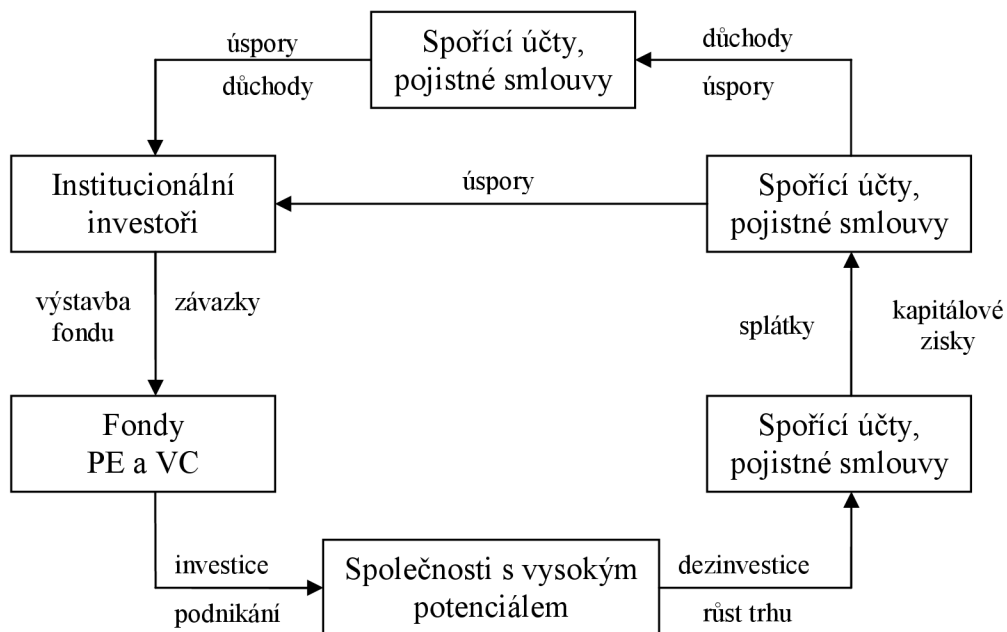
úspory

důchody

Spořící účty, pojistné smlouvy

důchody

úspory

Institucionální investoři

úspory

Spořící účty, pojistné smlouvy

výstavba fondu

závazky

splátky

kapitálové zisky

Fondy PE a VC

Spořící účty, pojistné smlouvy

investice

podnikání

Společnosti s vysokým potenciálem

dezinvestice

růst trhu